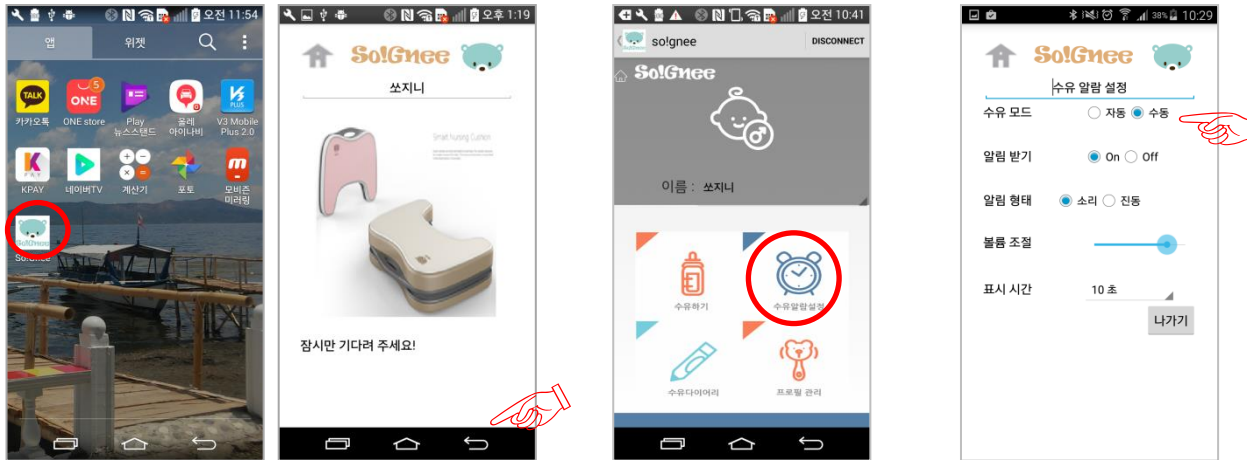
오전 11:54
앱
위젯
TALK
카카오톡
ONE
5
ONE store
Play 뉴스스탠드
올레 아이나비
V3 Mobile Plus 2.0
KPAY
네이버TV
계산기
포토
모비즌 미러링
So!Gnee

오후 1:19
So!Gnee
쏘지니
Smart Nursing Cushion
잠시만 기다려 주세요!

오전 10:41
so!gnee
DISCONNECT
So!Gnee
이름 : 쏘지니
수유하기
수유알람설정
수유다이어리
프로필 관리

38% 10:29
So!Gnee
수유 알람 설정
수유 모드
자동
수동
알림 받기
On
Off
알림 형태
소리
진동
볼륨 조절
표시 시간
10 초
나가기